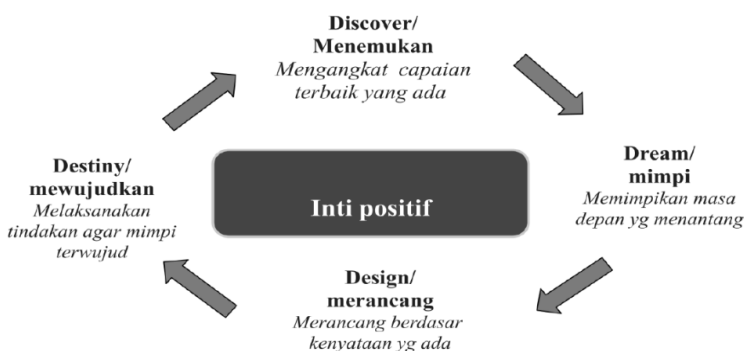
Discover/
Menemukan
Mengangkat capaian terbaik yang ada

Dream/
mimpi
Memimpikan masa depan yg menantang

Inti positif

Design/
merancang
Merancang berdasar kenyataan yg ada

Destiny/
mewujudkan
Melaksanakan tindakan agar mimpi terwujud